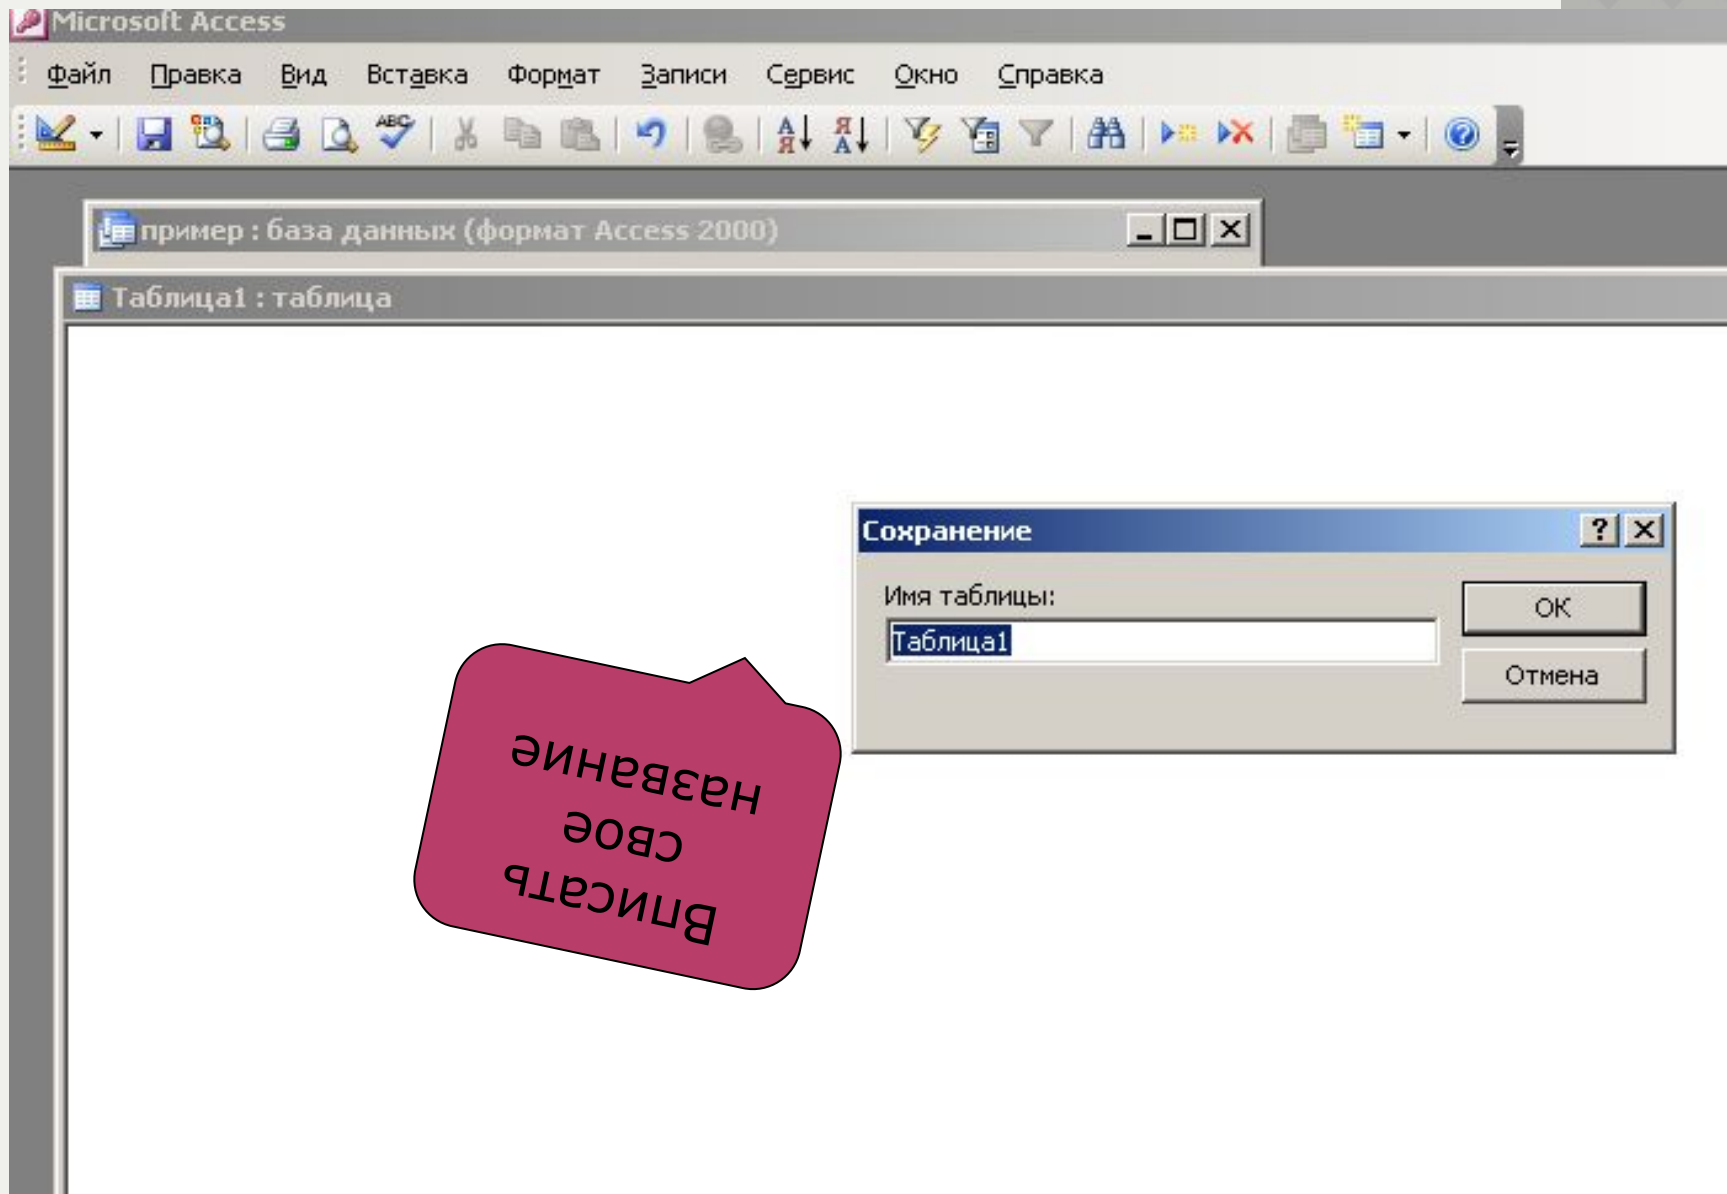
Microsoft Access

Файл Правка Вид Вставка Формат Записи Сервис Окно Справка

пример : база данных (формат Access 2000)

Таблица1 : таблица

Сохранение

Имя таблицы:

Таблица1

ОК

Отмена

Вписать свое название